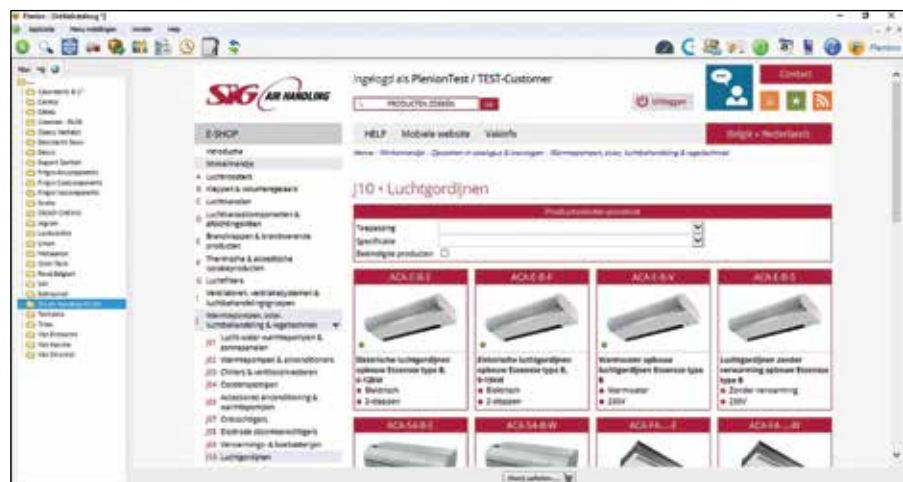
Plenion - Onlinekatalog

SIG AIR HANDLING

Ingelogd als PlenionTest / TEST-Customer

Uitloggen

Contact

E-SHOP

HELP Mobiele website Valuta

België • Nederlands

J10 • Luchtgordijnen

Toepassing
Specificatie
Beschikbare producten

ACA-E-B-2
ACA-E-B-F
ACA-E-B-V
ACA-E-B-S

Elektrische luchtgordijnen opbouw Essensse type B, 6-12kW
• Elektrisch
• 2-stappen

Elektrische luchtgordijnen opbouw Essensse type B, 6-18kW
• Elektrisch
• 2-stappen

Warmwater opbouw luchtgordijnen Essensse type B
• Warmwater
• 230V

Luchtgordijnen zonder verwarming opbouw Essensse type B
• Zonder verwarming
• 230V

Introductie
Winkelmandje
Luchtroosters
Kleppen & volumeregelaars
Luchtkanalen
Luchtkanaalcomponenten & afsluitingen
Brandkleppen & brandwerende producten
Thermische & akoestische isolatieproducten
Luchtfilters
Ventilatoren, ventilatiesystemen & luchtbehandelingsgroepen
Warmtepompen, sanit. luchtbehandeling & regeltechniek
J01 Lucht-water warmtepompen & toebehoren
J02 Warmtepompen & airconditioners
J03 Chillers & ventiloconvectoren
J04 Condenspompen
J05 Accessoires airconditioning & warmtepompen
J07 Ontvochtigers
J08 Elektrische doorstroomverhitters
J09 Verwarmings- & koelbatterijen
J10 Luchtgordijnen